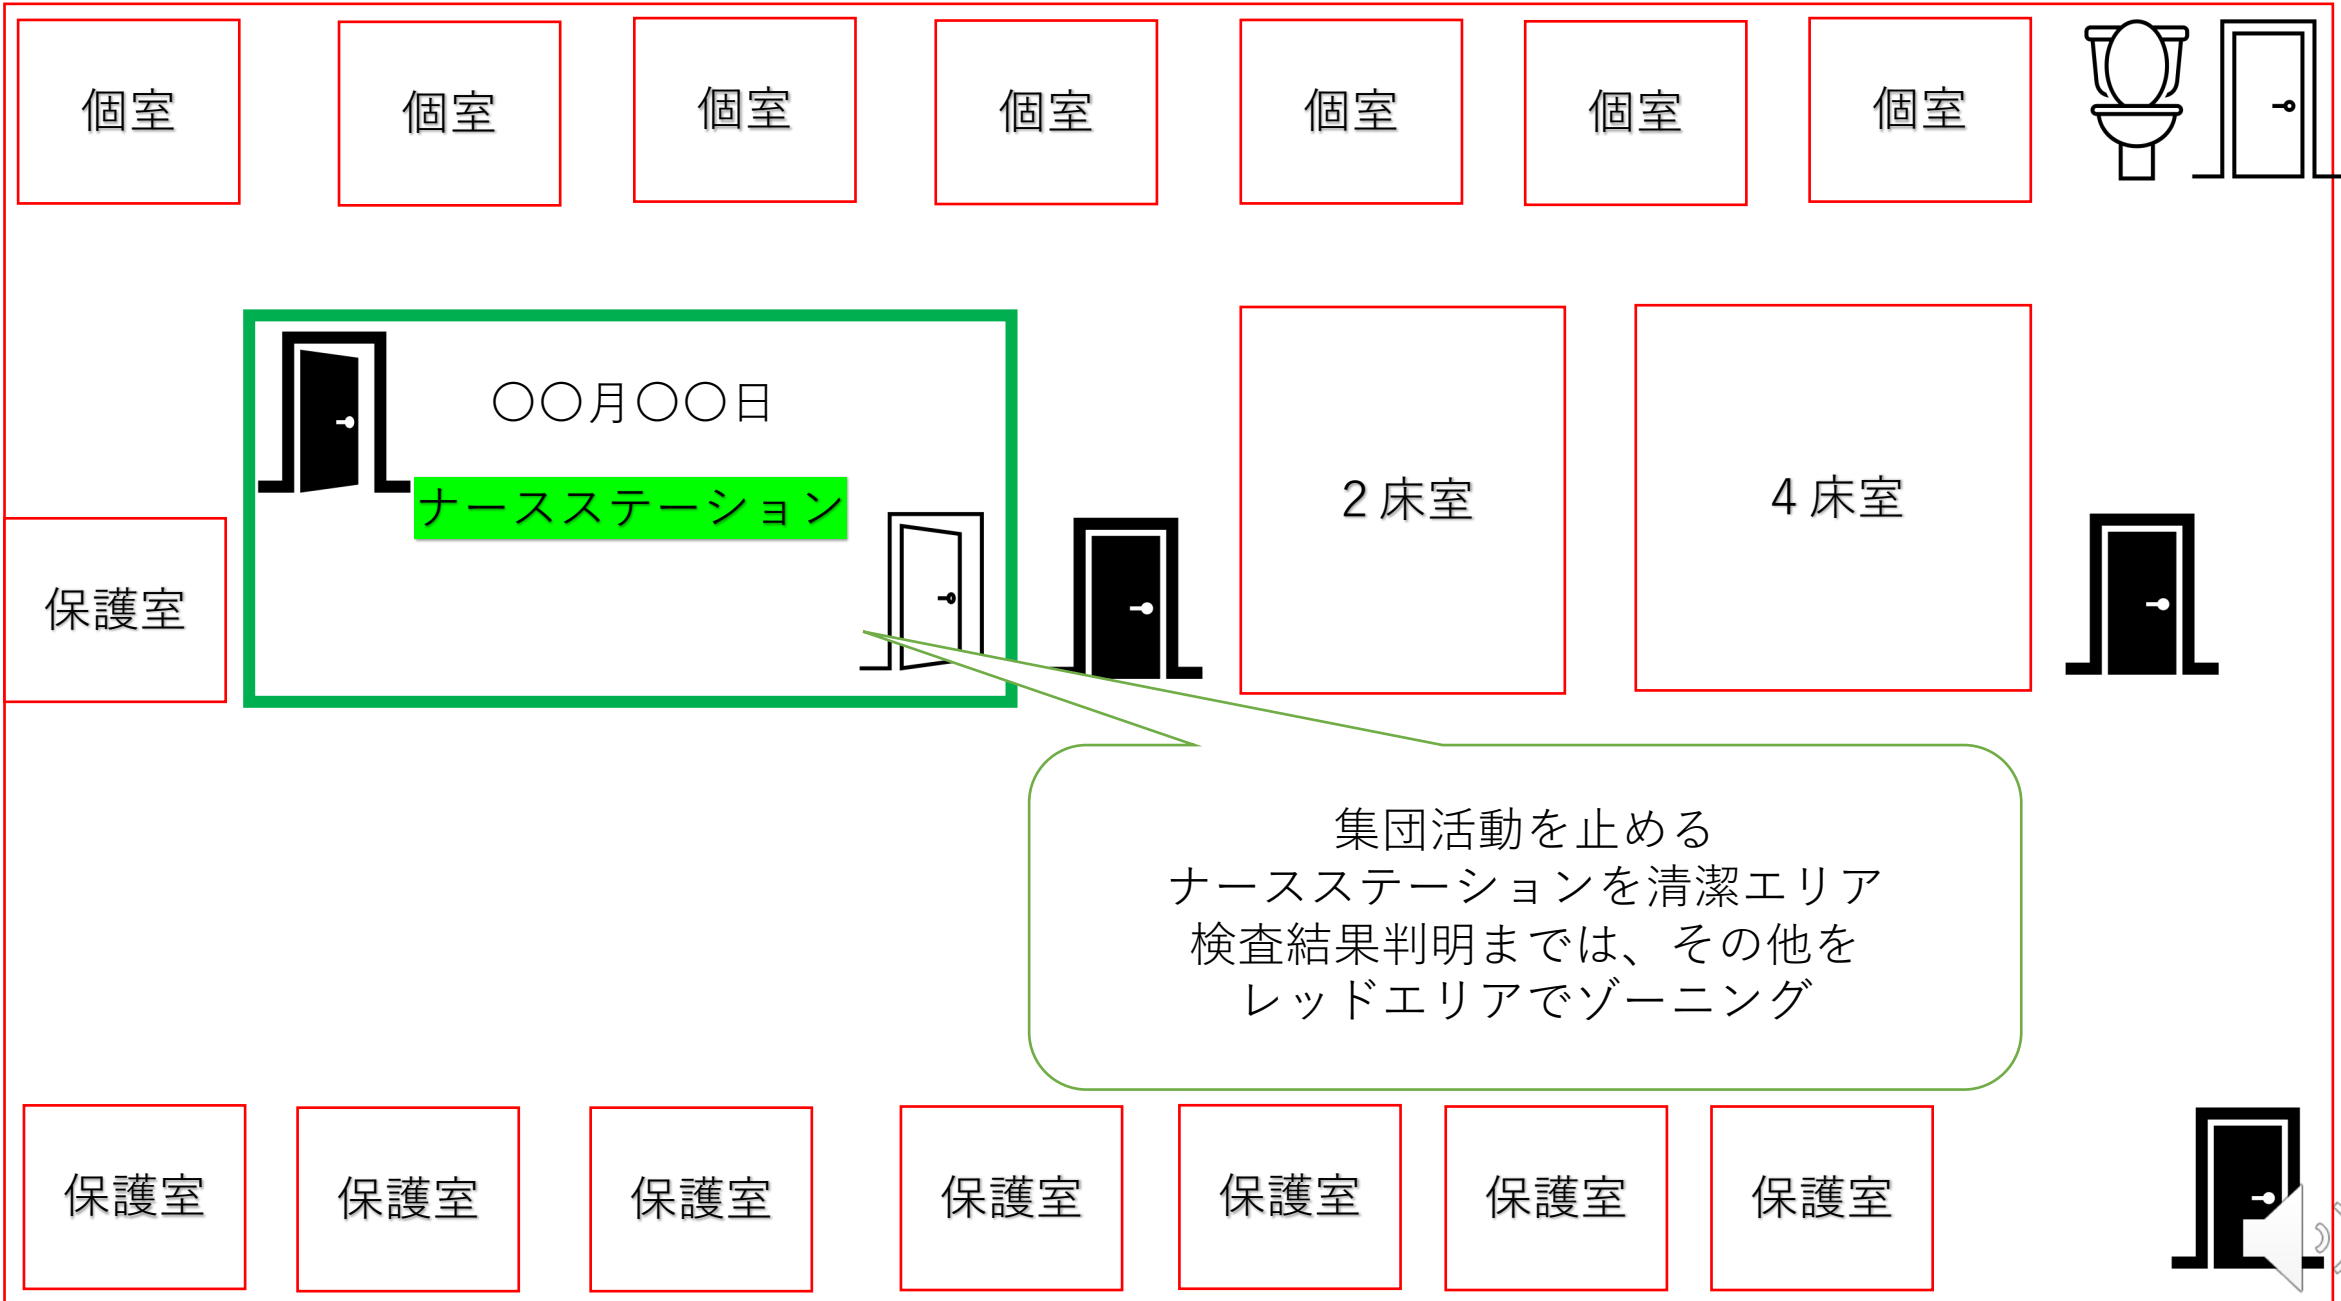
個室

個室

個室

個室

個室

個室

個室

○○月○○日

ナースステーション

保護室

2 床室

4 床室

集団活動を止める
ナースステーションを清潔エリア
検査結果判明までは、その他を
レッドエリアでゾーニング

保護室

保護室

保護室

保護室

保護室

保護室

保護室